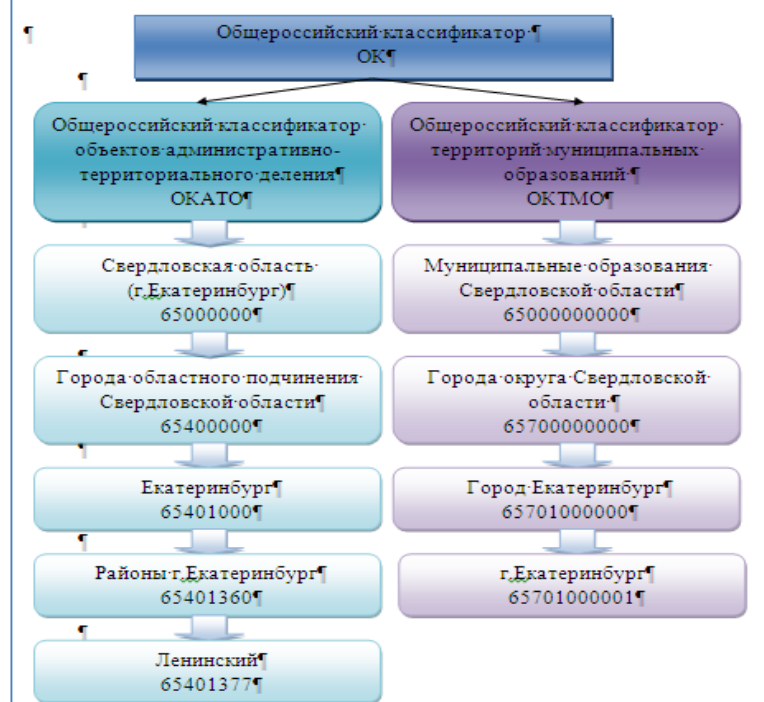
¶

Общероссийский·классификатор·¶
ОК¶

¶

Общероссийский·классификатор·объектов·административно-территориального·деления¶
ОКАТО¶

Общероссийский·классификатор·территорий·муниципальных·образований·¶
ОКТМО¶

Свердловская·область·(г.Екатеринбург)¶
65000000¶

Муниципальные·образования·Свердловской·области¶
65000000000¶

¶

Города·областного·подчинения·Свердловской·области¶
65400000¶

Города·округа·Свердловской·области·¶
65700000000¶

¶

Екатеринбург¶
65401000¶

Город·Екатеринбург¶
65701000000¶

¶

Районы·г.Екатеринбург¶
65401360¶

г.Екатеринбург¶
65701000001¶

¶

Ленинский¶
65401377¶